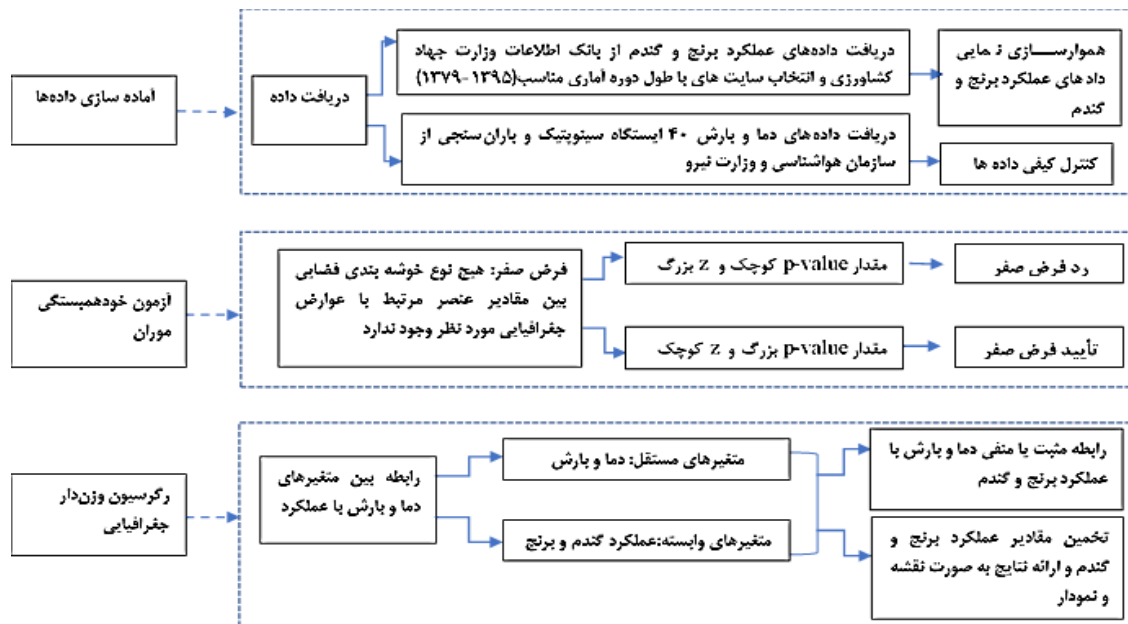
آماده سازی داده‌ها

دریافت داده

دریافت داده‌های عملکرد برنج و گندم از بانک اطلاعات وزارت جهاد کشاورزی و انتخاب سایت های با طول دوره آماری مناسب(۱۳۹۵-۱۳۷۹)

هموارســـازی نـ مایی داد های عملکرد برنج و گندم

دریافت داده‌های دما و بارش ۴۰ ایستگاه سینوپتیک و باران‌سنجی از سازمان هواشناسی و وزارت نیرو

کنترل کیفی داده ها

آزمون خودهمبستگی موران

فرض صفر: هیچ نوع خوشه بندی فضایی بین مقادیر عنصر مرتبط با عوارض جغرافیایی مورد نظر وجود ندارد

مقدار p-value کوچک و z بزرگ

رد فرض صفر

مقدار p-value بزرگ و z کوچک

تأیید فرض صفر

رگرسیون وزن‌دار جغرافیایی

رابطه بین متغیرهای دما و بارش با عملکرد

متغیرهای مستقل: دما و بارش

متغیرهای وابسته:عملکرد گندم و برنج

رابطه مثبت یا منفی دما و بارش با عملکرد برنج و گندم

تخمین مقادیر عملکرد برنج و گندم و ارائه نتایج به صورت نقشه و نمودار